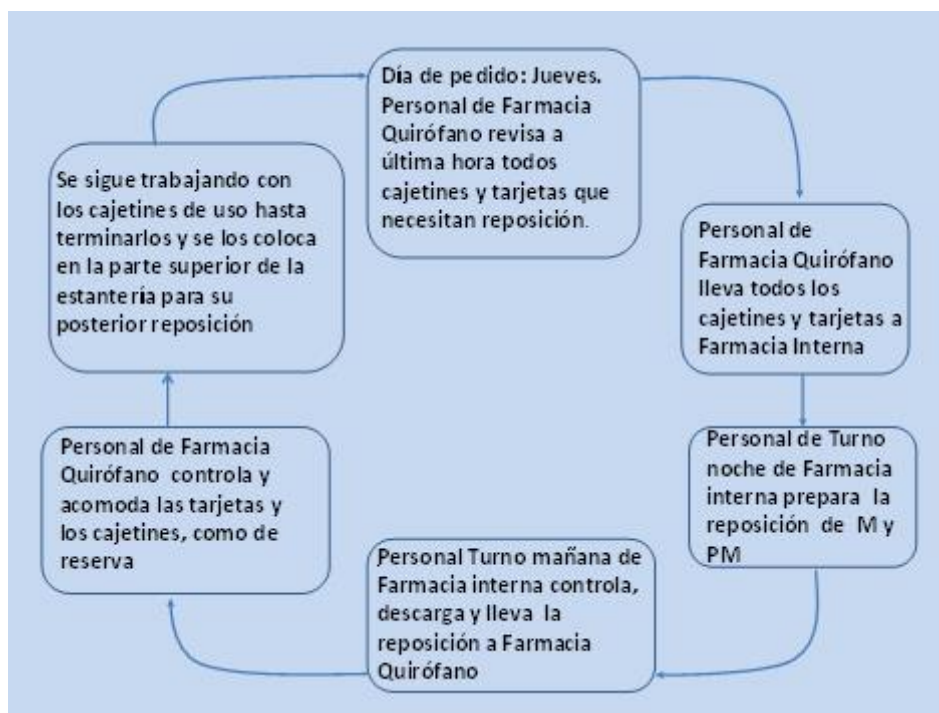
Día de pedido: Jueves. Personal de Farmacia Quirófano revisa a última hora todos cajetines y tarjetas que necesitan reposición.

Personal de Farmacia Quirófano lleva todos los cajetines y tarjetas a Farmacia Interna

Personal de Turno noche de Farmacia interna prepara la reposición de M y PM

Personal Turno mañana de Farmacia interna controla, descarga y lleva la reposición a Farmacia Quirófano

Personal de Farmacia Quirófano controla y acomoda las tarjetas y los cajetines, como de reserva

Se sigue trabajando con los cajetines de uso hasta terminarlos y se los coloca en la parte superior de la estantería para su posterior reposición